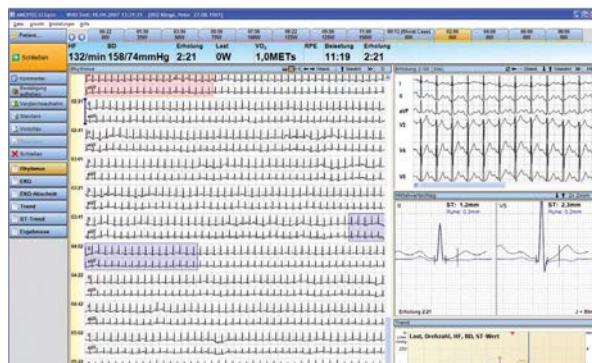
HF BD Erholung Last $VO_2$ RPE Belastung Erholung

132/min 158/74mmHg 2:21 0W 1,0METs 11:19 2:21

Patien...

Schließen

Kommentar

Vergleichsrhythm

Standard

Vorschau

Schließen

Rhythmus

EKG

EKG-Abschnitt

Trend

ST-Trend

Ergebnisse

I

II

aVF

V2

V4

V6

ST: 1,2mm

Ruhe: 0,3mm

ST: 2,3mm

Ruhe: 0,3mm

Erholung 2:21

Last, Drehzahl, HF, BD, ST-Wert